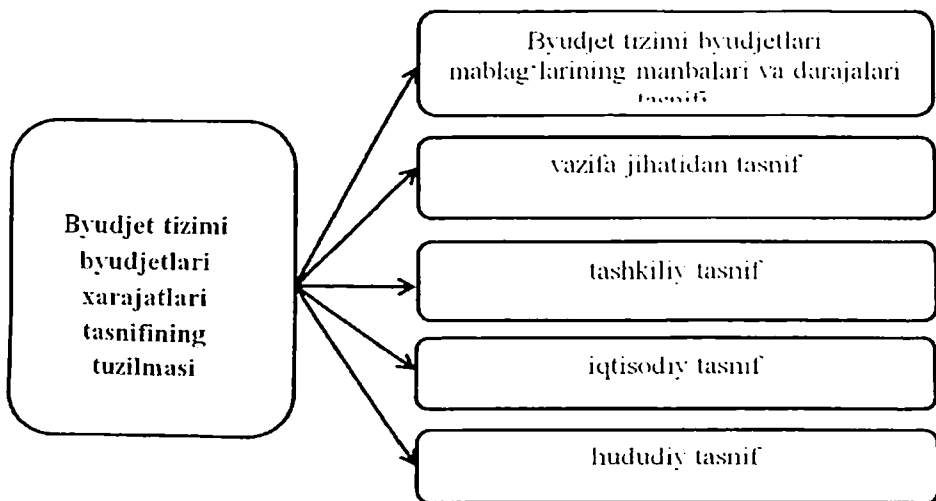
Byudjet tizimi byudjetlari xarajatlari tasnifining tuzilmasi

Byudjet tizimi byudjetlari mablag'larining manbalari va darajalari tasnifi

vazifa jihatidan tasnif

tashkiliy tasnif

iqtisodiy tasnif

hududiy tasnif